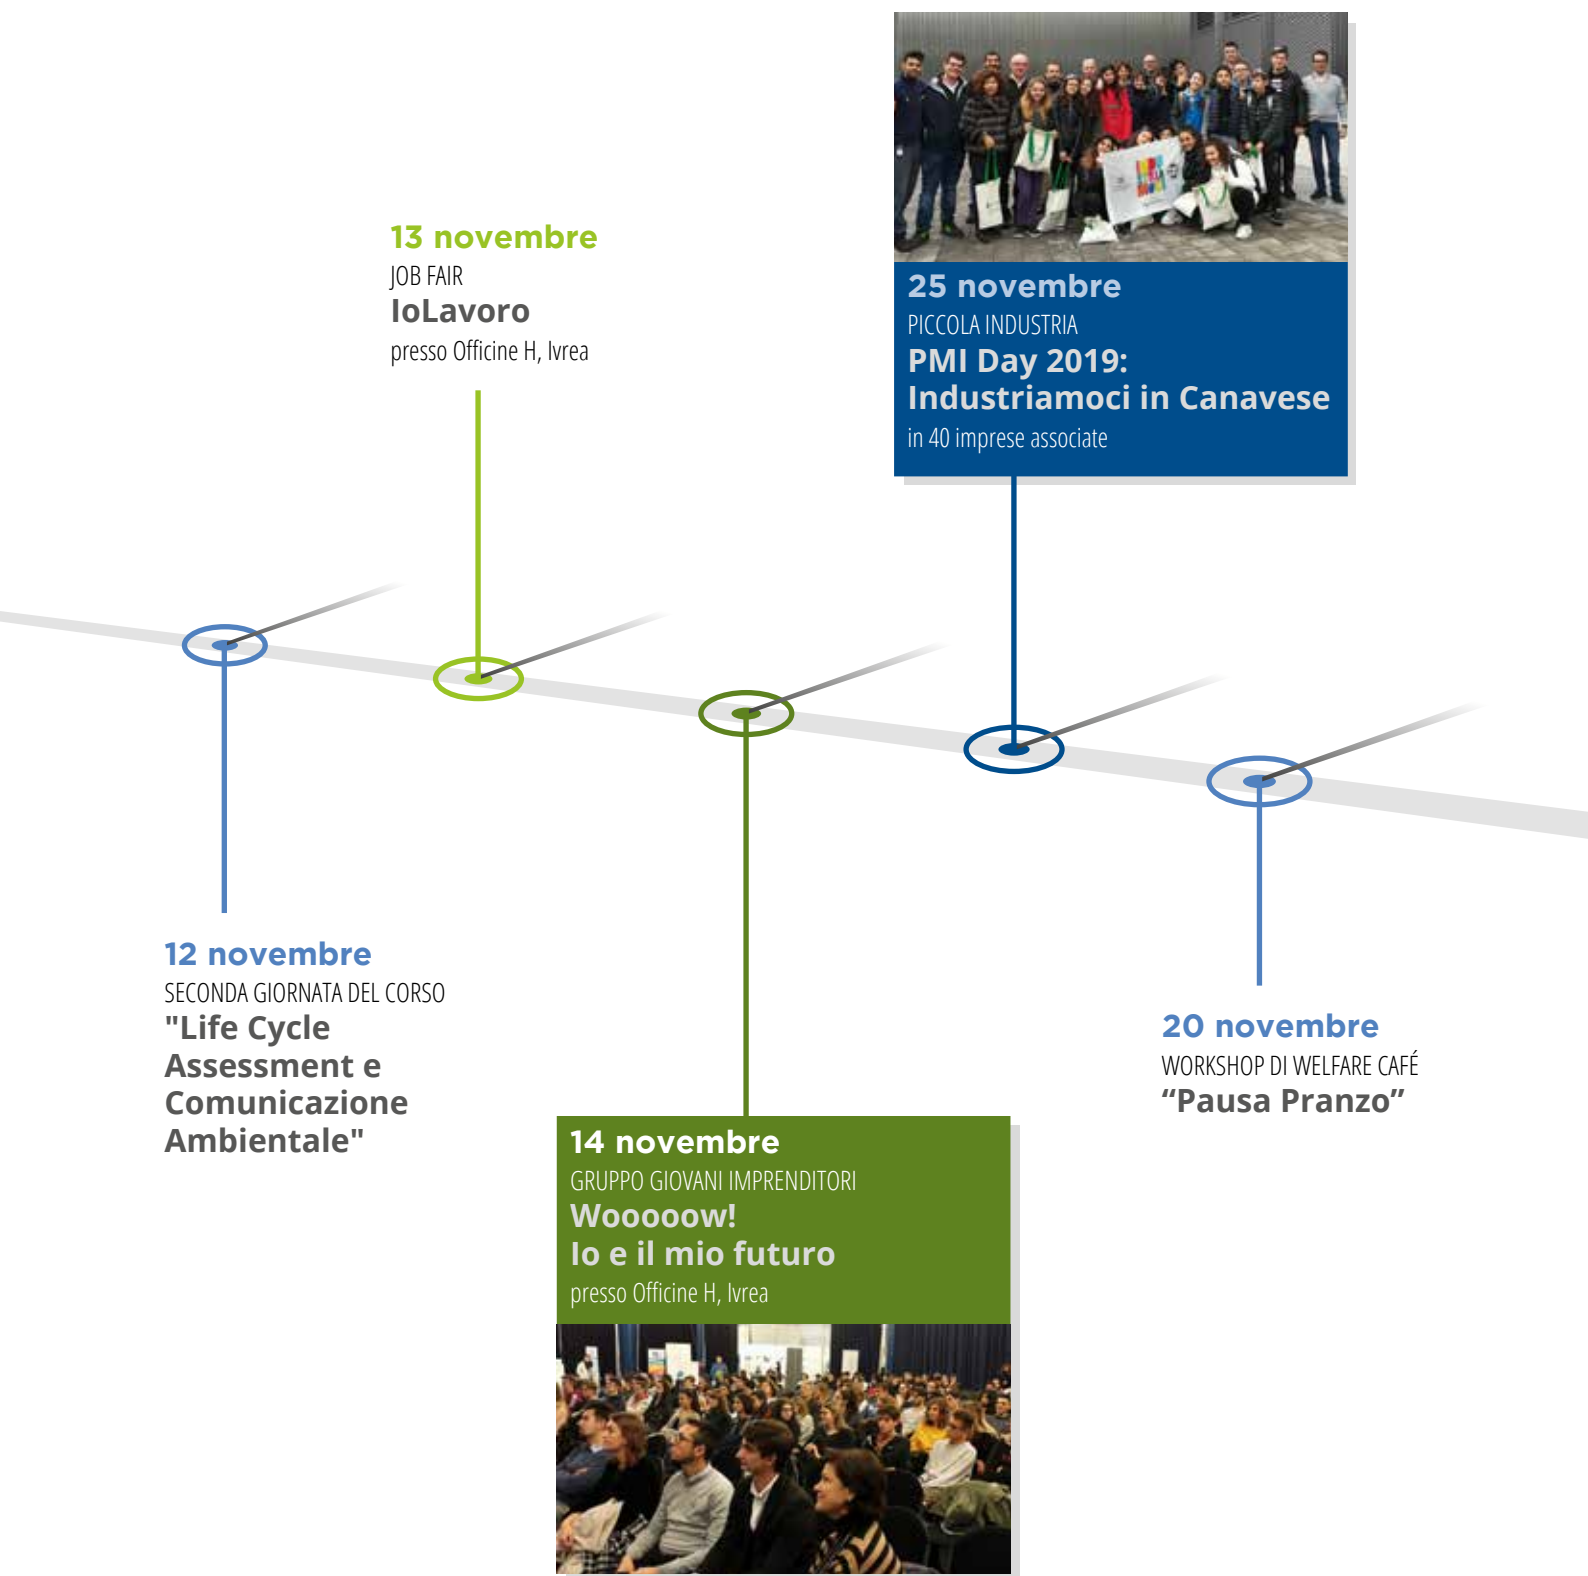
25 novembre
PICCOLA INDUSTRIA
PMI Day 2019:
Industriamoci in Canavese
in 40 imprese associate

13 novembre
JOB FAIR
IoLavoro
presso Officine H, Ivrea

12 novembre
SECONDA GIORNATA DEL CORSO
"Life Cycle Assessment e Comunicazione Ambientale"

20 novembre
WORKSHOP DI WELFARE CAFÉ
“Pausa Pranzo”

14 novembre
GRUPPO GIOVANI IMPRENDITORI
Wooooow!
Io e il mio futuro
presso Officine H, Ivrea